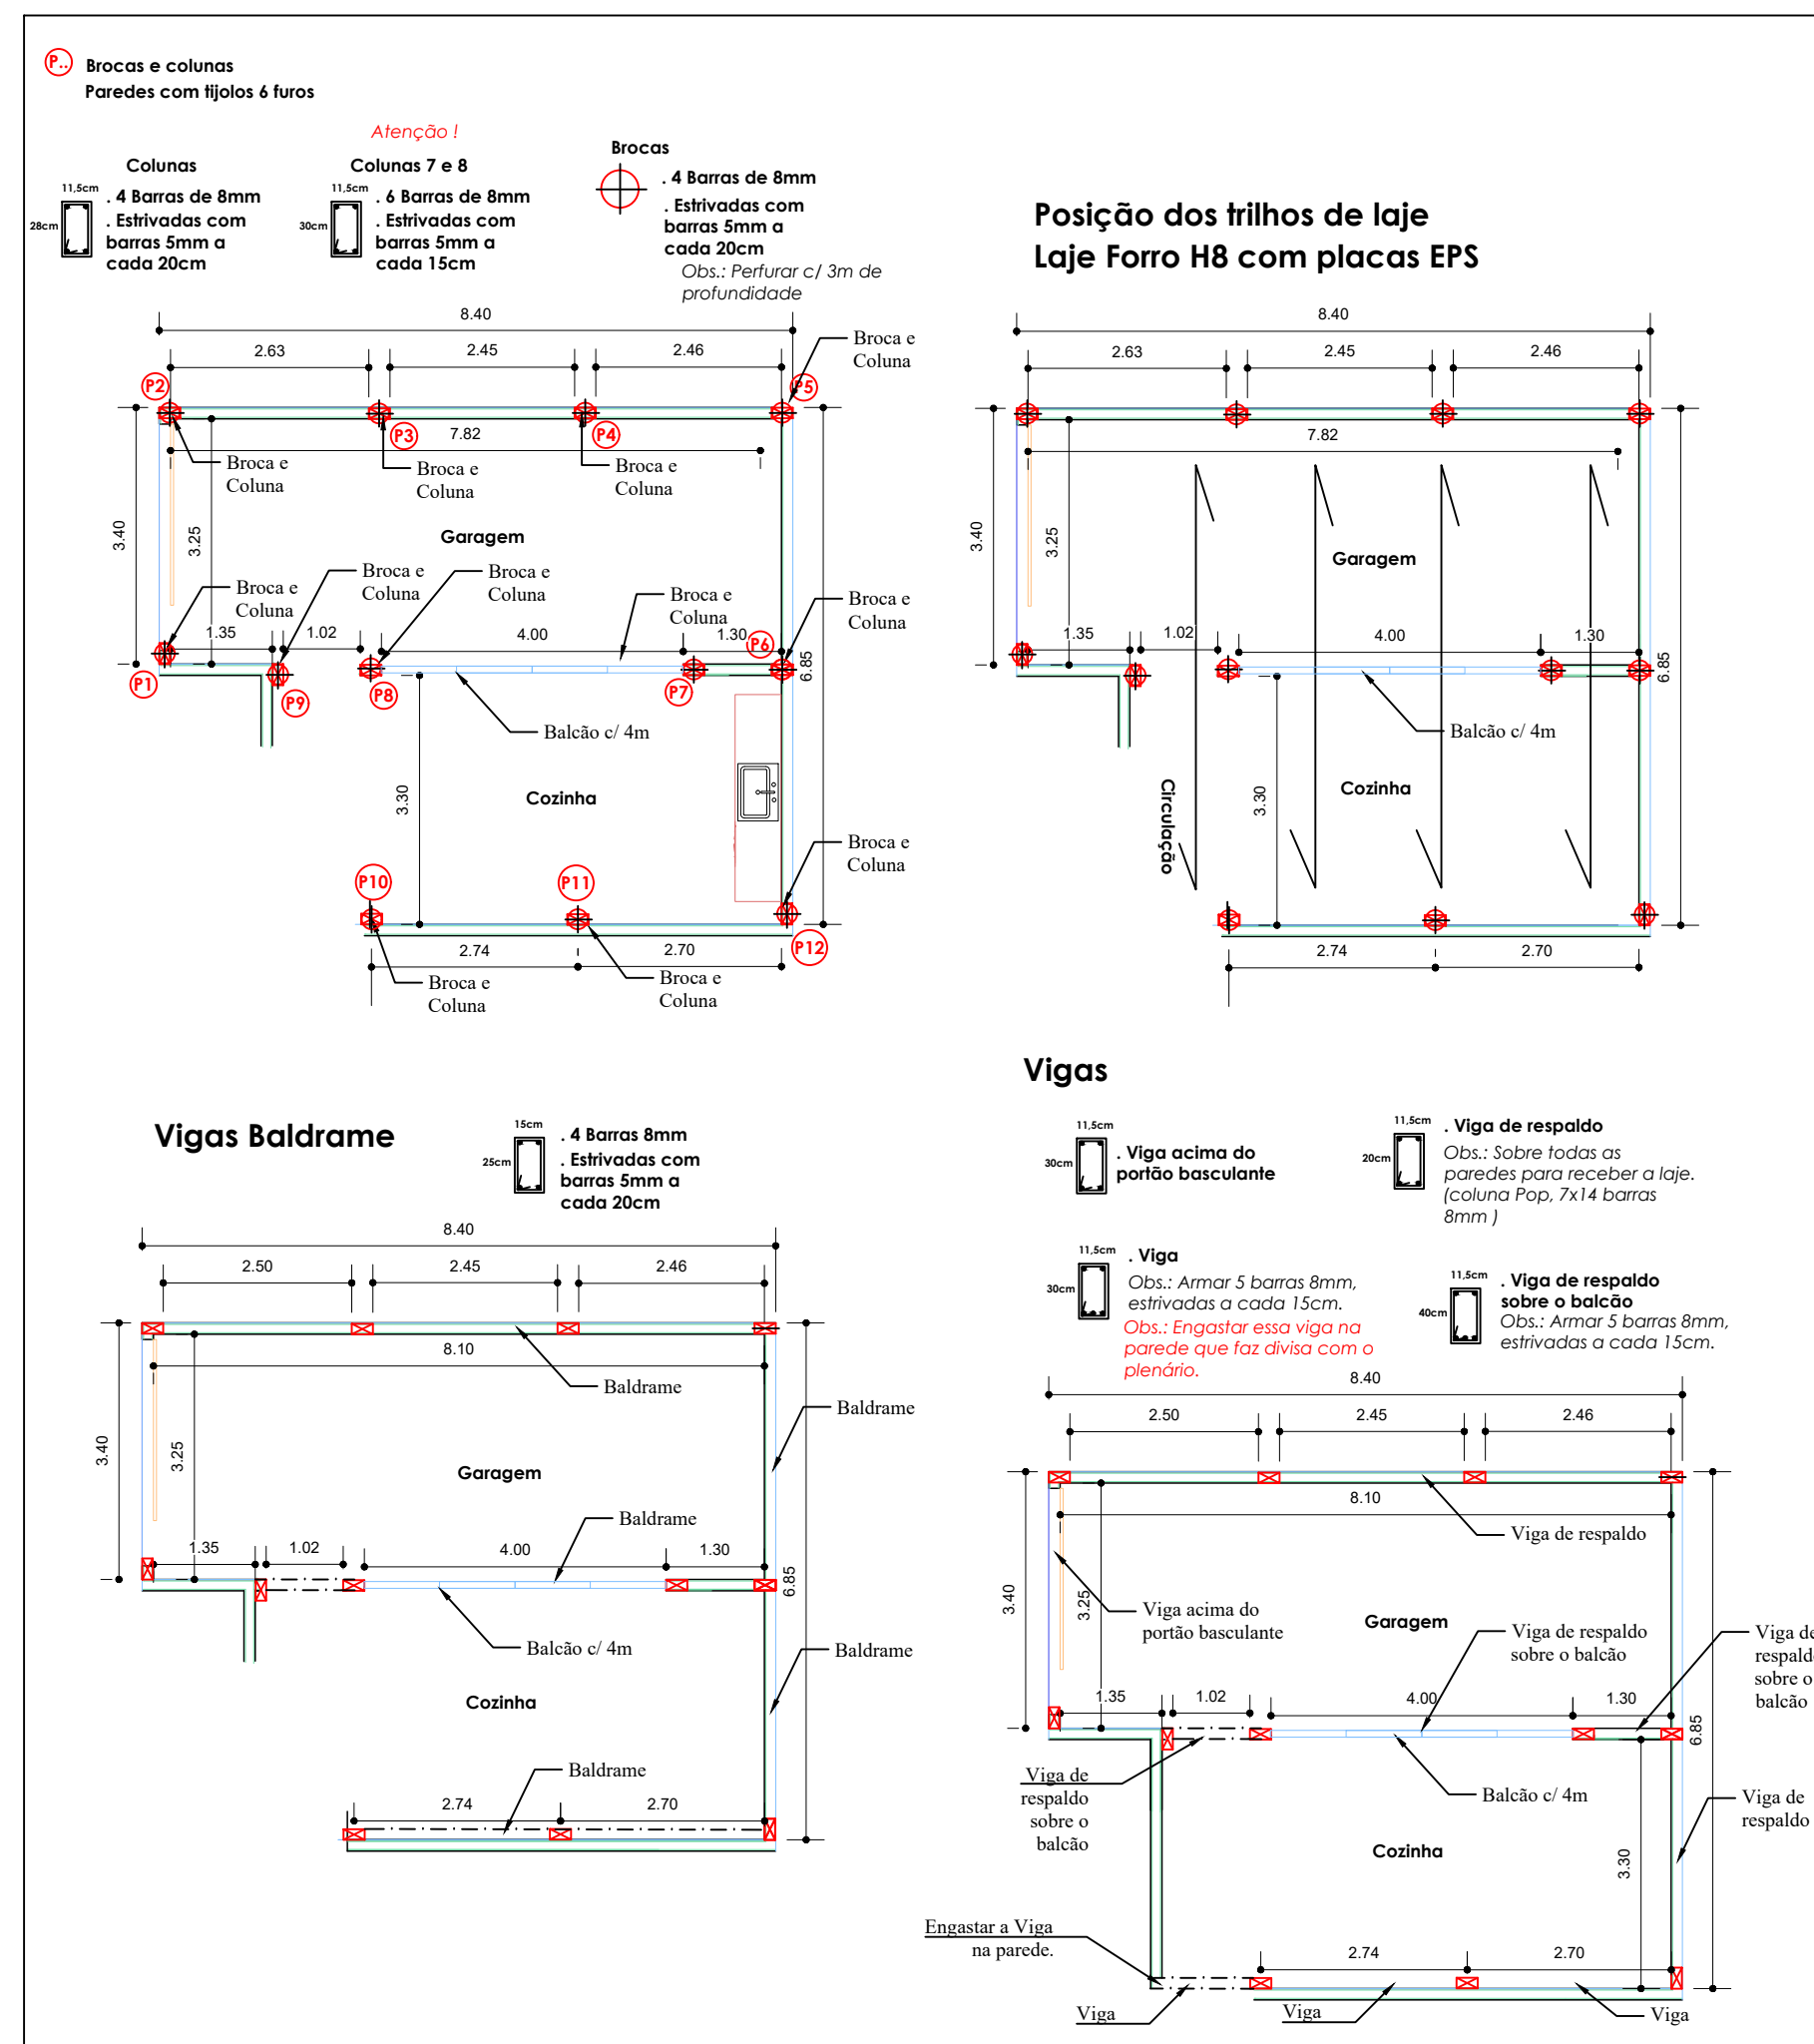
P.. Brocas e colunas
Paredes com tijolos 6 furos

Colunas
11,5cm
28cm
. 4 Barras de 8mm
. Estrivadas com barras 5mm a cada 20cm

Atenção !
Colunas 7 e 8
11,5cm
30cm
. 6 Barras de 8mm
. Estrivadas com barras 5mm a cada 15cm

Brocas
. 4 Barras de 8mm
. Estrivadas com barras 5mm a cada 20cm
Obs.: Perfurar c/ 3m de profundidade

Posição dos trilhos de laje
Laje Forro H8 com placas EPS

8.40
2.63
2.45
2.46
Broca e Coluna
P2
P5
7.82
P3
P4
Broca e Coluna
Broca e Coluna
Broca e Coluna
3.40
3.25
Garagem
Broca e Coluna
Broca e Coluna
Broca e Coluna
Broca e Coluna
Broca e Coluna
1.35
1.02
4.00
1.30
P6
6.85
P1
P9
P8
P7
Balcão c/ 4m
3.30
Cozinha
Broca e Coluna
P10
P11
P12
2.74
2.70
Broca e Coluna
Broca e Coluna

8.40
2.63
2.45
2.46
7.82
3.40
3.25
Garagem
1.35
1.02
4.00
1.30
6.85
Balcão c/ 4m
Circulação
3.30
Cozinha
2.74
2.70

Vigas

11,5cm
30cm
. Viga acima do portão basculante

11,5cm
20cm
. Viga de respaldo
Obs.: Sobre todas as paredes para receber a laje. (coluna Pop, 7x14 barras 8mm )

11,5cm
30cm
. Viga
Obs.: Armar 5 barras 8mm, estrivadas a cada 15cm.
Obs.: Engastar essa viga na parede que faz divisa com o plenário.

11,5cm
40cm
. Viga de respaldo sobre o balcão
Obs.: Armar 5 barras 8mm, estrivadas a cada 15cm.

Vigas Baldrame
15cm
25cm
. 4 Barras 8mm
. Estrivadas com barras 5mm a cada 20cm

8.40
2.50
2.45
2.46
8.10
Baldrame
Baldrame
3.40
3.25
Garagem
Baldrame
1.35
1.02
4.00
1.30
6.85
Balcão c/ 4m
Baldrame
Cozinha
Baldrame
2.74
2.70

8.40
2.50
2.45
2.46
8.10
Viga de respaldo
3.40
3.25
Viga acima do portão basculante
Garagem
Viga de respaldo sobre o balcão
Viga de respaldo sobre o balcão
1.35
1.02
4.00
1.30
6.85
Viga de respaldo sobre o balcão
Balcão c/ 4m
Viga de respaldo
Cozinha
3.30
Engastar a Viga na parede.
2.74
2.70
Viga
Viga
Viga